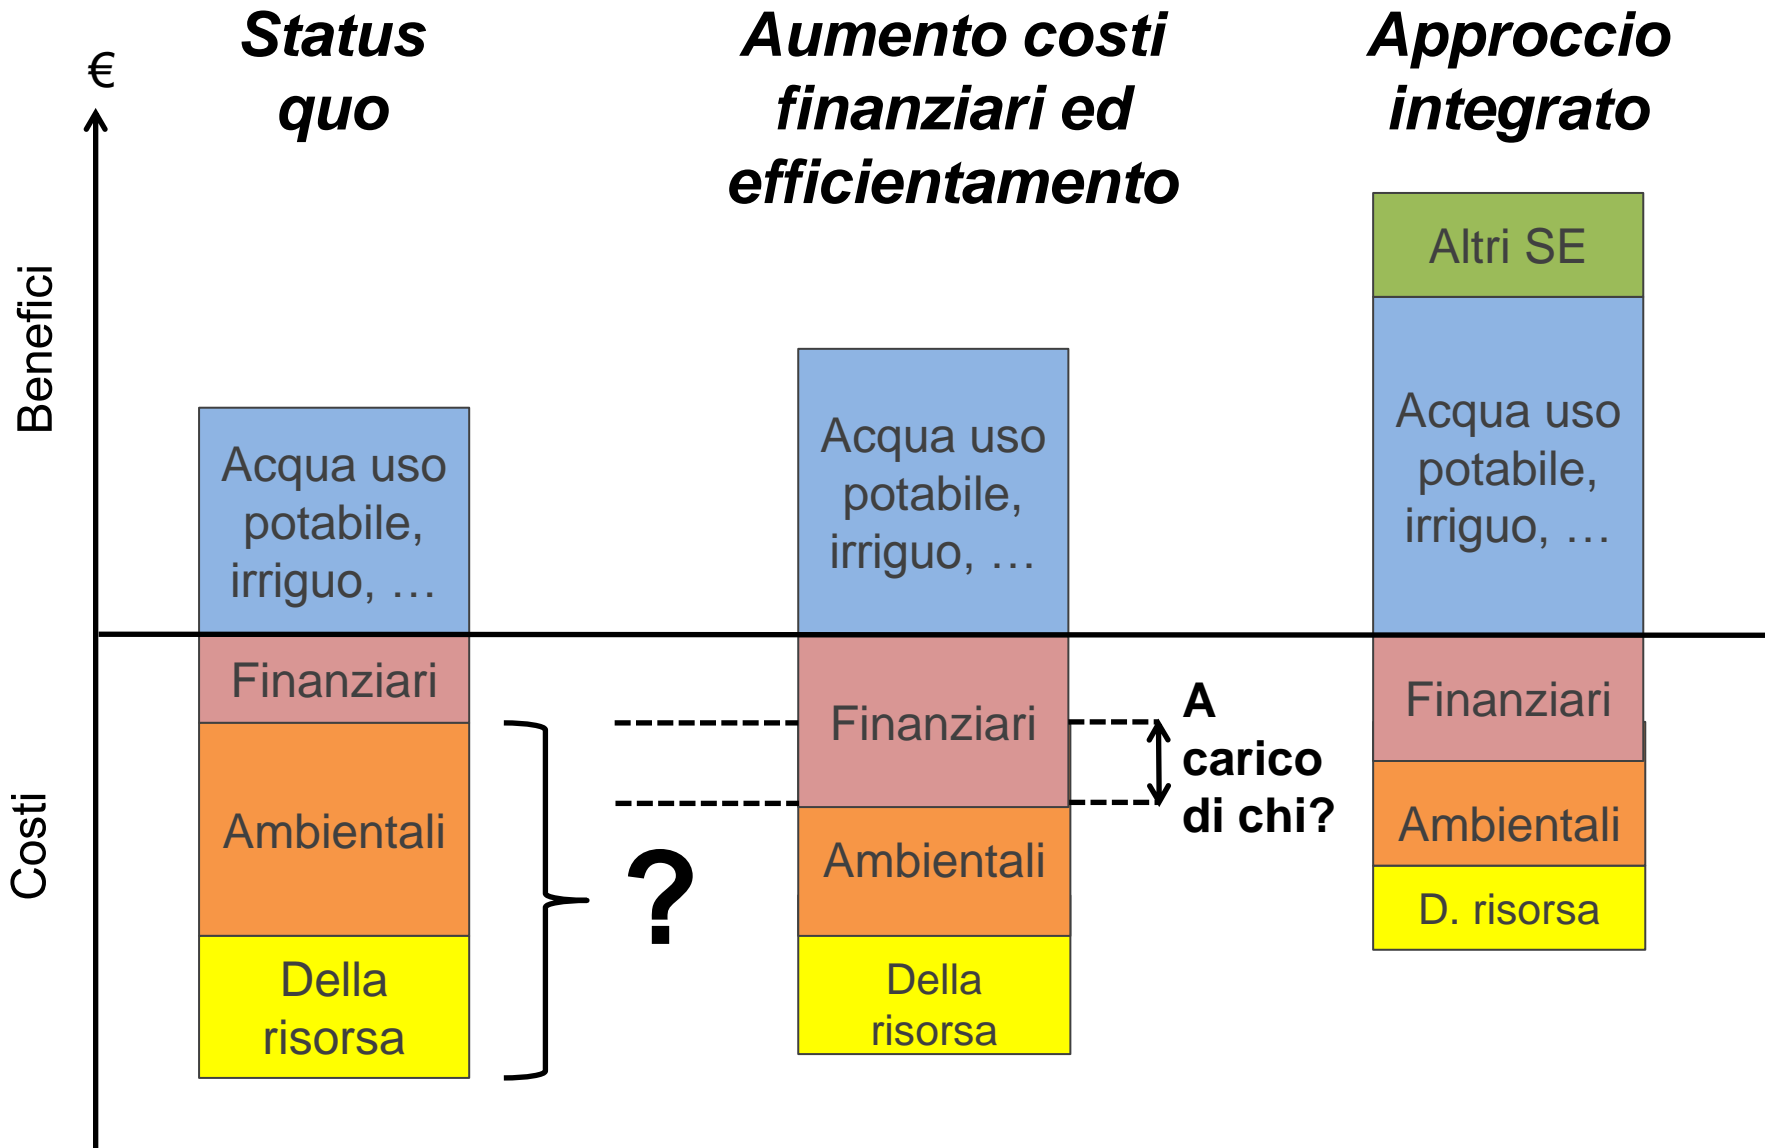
€

Benefici

Costi

Status quo

Aumento costi finanziari ed efficientamento

Approccio integrato

Acqua uso potabile, irriguo, …

Finanziari

Ambientali

Della risorsa

?

Acqua uso potabile, irriguo, …

Finanziari

Ambientali

Della risorsa

A carico di chi?

Altri SE

Acqua uso potabile, irriguo, …

Finanziari

Ambientali

D. risorsa